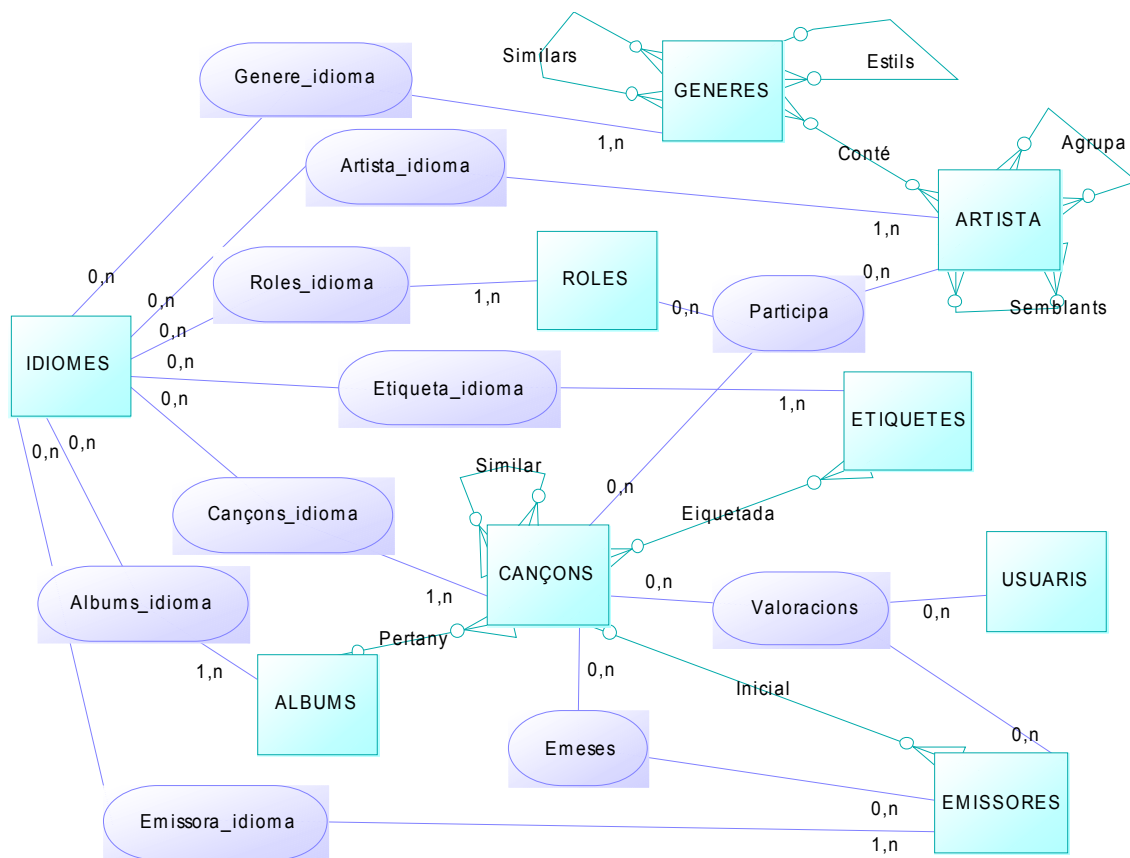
Similars
GENERES
Estils
Genere_idioma
1,n
Conté
Agrupa
Artista_idioma
ARTISTA
1,n
0,n
ROLES
0,n
Roles_idioma
1,n
0,n
Participa
Semblants
0,n
0,n
IDIOMES
0,n
Etiqueta_idioma
1,n
ETIQUETES
0,n
0,n
0,n
Similar
0,n
Cançons_idioma
Eiquetada
CANÇONS
USUARIS
0,n
Albums_idioma
1,n
Valoracions
0,n
Pertany
1,n
0,n
ALBUMS
Inicial
0,n
Emeses
EMISSORES
0,n
Emissora_idioma
1,n